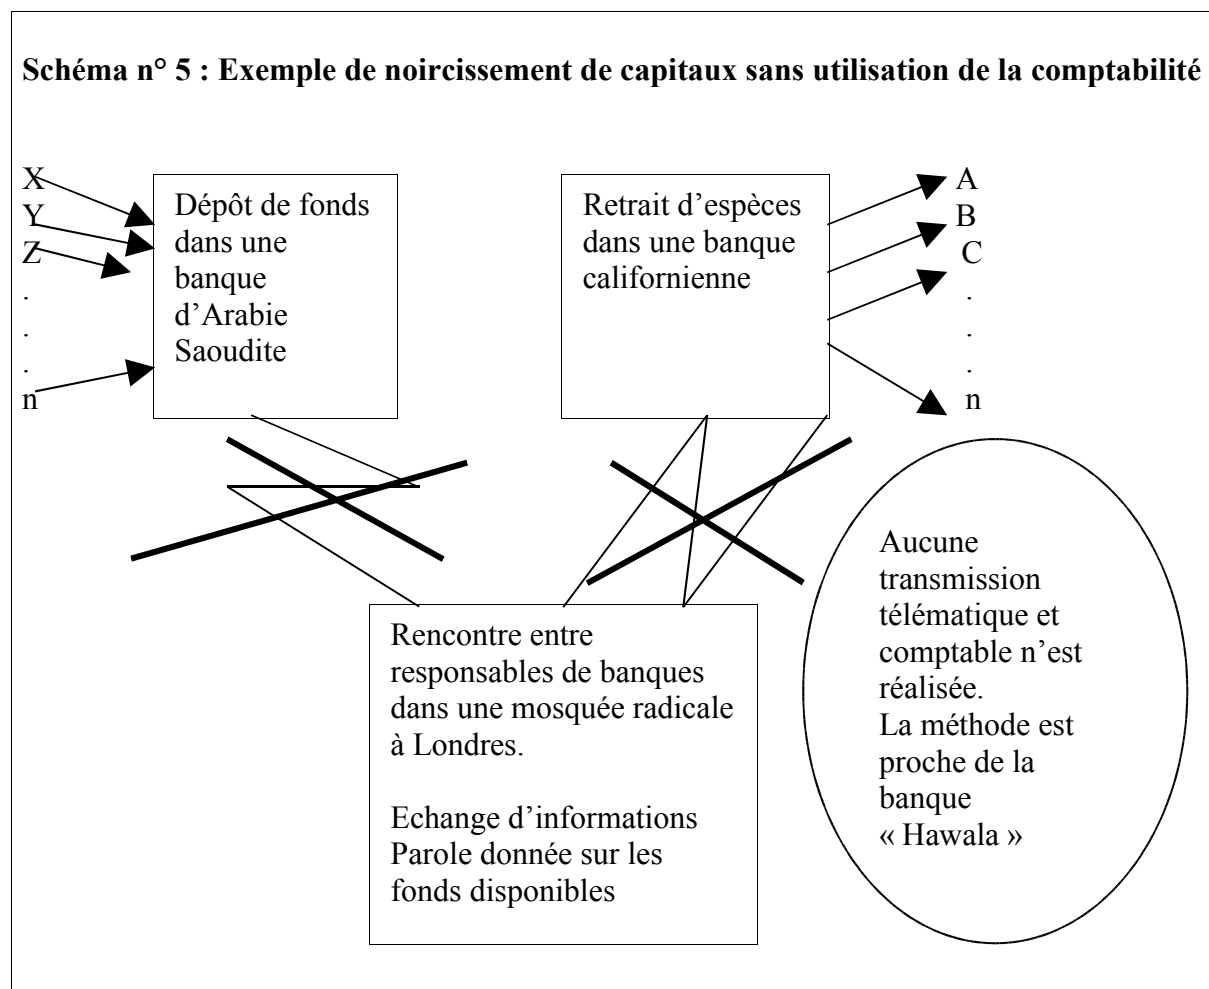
**Schéma n° 5 : Exemple de noircissement de capitaux sans utilisation de la comptabilité**

X
Y
Z
.
.
.
n

Dépôt de fonds dans une banque d'Arabie Saoudite

Retrait d'espèces dans une banque californienne

A
B
C
.
.
.
n

Rencontre entre responsables de banques dans une mosquée radicale à Londres.

Echange d'informations
Parole donnée sur les fonds disponibles

Aucune transmission télématique et comptable n'est réalisée.
La méthode est proche de la banque « Hawala »